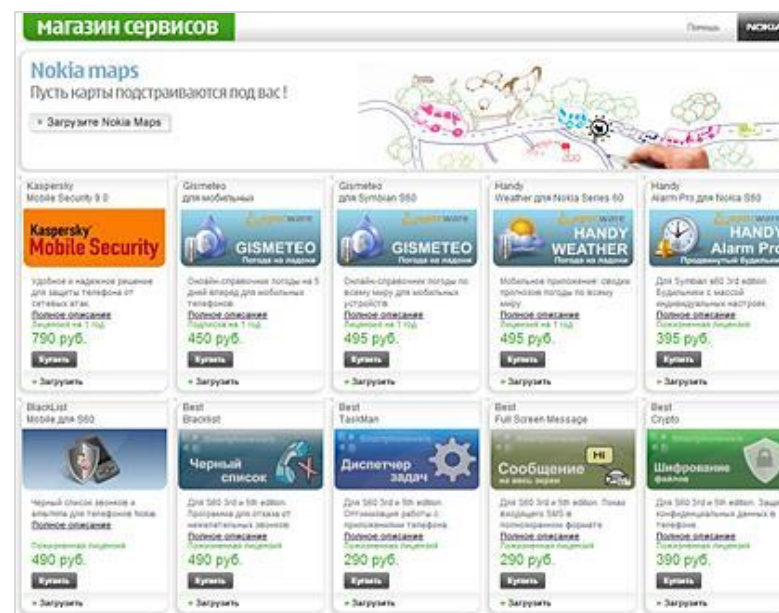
магазин сервисов

Помощь NOKIA

Nokia maps
Пусть карты подстраиваются под вас !

» Загрузите Nokia Maps

Kaspersky
Mobile Security 9.0

Kaspersky Mobile Security

Удобное и надежное решение для защиты телефона от сетевых атак.
Полное описание
Лицензия на 1 год
790 руб.
Купить
» Загрузить

Gismeteo
для мобильных

GISMETEO
Погода на ладони

Онлайн-справочник погоды на 5 дней вперед для мобильных телефонов.
Полное описание
Подписка на 1 год
450 руб.
Купить
» Загрузить

Gismeteo
для Symbian S60

GISMETEO
Погода на ладони

Онлайн-справочник погоды по всему миру для мобильных устройств.
Полное описание
Лицензия на 1 год
495 руб.
Купить
» Загрузить

Handy
Weather для Nokia Series 60

HANDY WEATHER

Мобильное приложение: сводки прогнозов погоды по всему миру.
Полное описание
Лицензия на 1 год
495 руб.
Купить
» Загрузить

Handy
Alarm Pro для Nokia S60

HANDY Alarm Pro
Продвинутый будильник

Для Symbian s60 3rd edition. Будильник с массой индивидуальных настроек.
Полное описание
Пожизненная лицензия
395 руб.
Купить
» Загрузить

BlackList
Mobile для S60

Черный список звонков и аналитика для телефонов Nokia.
Полное описание
Пожизненная лицензия
490 руб.
Купить
» Загрузить

Best
Blacklist

Черный список

Для S60 3rd и 5th edition. Программа для отказа от нежелательных звонков.
Полное описание
Пожизненная лицензия
490 руб.
Купить
» Загрузить

Best
TaskMan

Диспетчер задач

Для S60 3rd и 5th edition. Оптимизация работы с приложениями телефона.
Полное описание
Пожизненная лицензия
290 руб.
Купить
» Загрузить

Best
Full Screen Message

Сообщение на весь экран
Hi

Для S60 3rd и 5th edition. Показ входящего SMS в полноэкранном формате.
Полное описание
Пожизненная лицензия
290 руб.
Купить
» Загрузить

Best
Crypto

Шифрование файлов

Для S60 3rd и 5th edition. Защита конфиденциальных данных в телефоне.
Полное описание
Пожизненная лицензия
390 руб.
Купить
» Загрузить